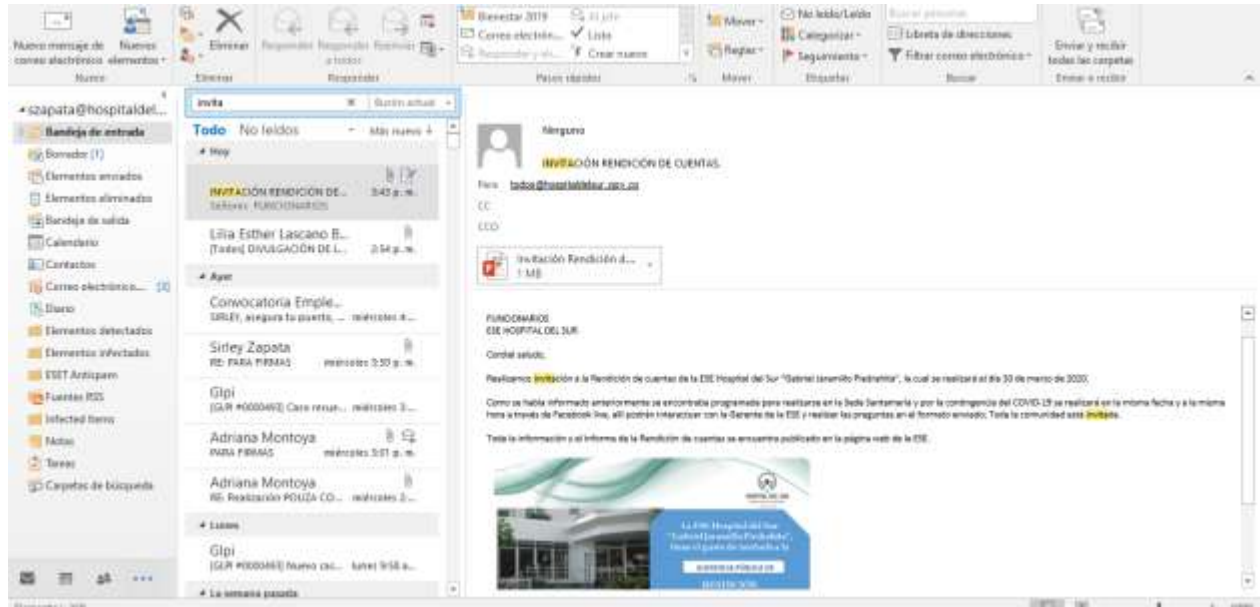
Nuevo mensaje de correo electrónico
Nuevos elementos
Nuevo
Eliminar
Eliminar
Responder
Responder a todos
Reenviar
Responder
Bienestar 2019
Correo electrón...
Al jefe
Listo
Crear nuevo
Pasos rápidos
Mover
Reglas
Mover
No leído/Leído
Categorizar
Seguimiento
Etiquetas
Buscar personas
Libreta de direcciones
Filtrar correo electrónico
Buscar
Enviar y recibir todas las carpetas
Enviar y recibir

szapata@hospitaldel...
Bandeja de entrada
Borrador [1]
Elementos enviados
Elementos eliminados
Bandeja de salida
Calendario
Contactos
Correo electrónico... [3]
Diario
Elementos detectados
Elementos infectados
ESET Antispam
Fuentes RSS
Infected Items
Notas
Tareas
Carpetas de búsqueda

invita
Buzón actual
Todo No leídos
Más nuevo
Hoy
INVITACIÓN RENDICIÓN DE... 3:43 p. m.
Señores FUNCIONARIOS
Lilia Esther Lascano B...
[Todos] DIVULGACIÓN DE L... 2:54 p. m.
Ayer
Convocatoria Emple...
SIRLEY, asegura tu puesto, ... miércoles 4...
Sirley Zapata
RE: PARA FIRMAS miércoles 3:50 p. m.
Glpi
[GLPI #0000493] Caso resue... miércoles 3...
Adriana Montoya
PARA FIRMAS miércoles 3:01 p. m.
Adriana Montoya
RE: Realización POLIZA CO... miércoles 2...
Lunes
Glpi
[GLPI #0000493] Nuevo cas... lunes 9:58 a...
La semana pasada

Ninguno
INVITACIÓN RENDICIÓN DE CUENTAS
Para todos@hospitaldelsur.gov.co
CC
CCO
Invitación Rendición d...
1 MB

FUNCIONARIOS
ESE HOSPITAL DEL SUR
Cordial saludo,
Realizamos invitación a la Rendición de cuentas de la ESE Hospital del Sur "Gabriel Jaramillo Piedrahita", la cual se realizará el día 30 de marzo de 2020.
Como se había informado anteriormente se encontraba programado para realizarse en la Sede Santamaría y por la contingencia del COVID-19 se realizará en la misma fecha y a la misma hora a través de Facebook live, allí podrán interactuar con la Gerente de la ESE y realizar las preguntas en el formato enviado; Toda la comunidad está invitada.
Toda la información y el informe de la Rendición de cuentas se encuentra publicado en la página web de la ESE.
La ESE Hospital del Sur "Gabriel Jaramillo Piedrahita" tiene el gusto de invitarlo/a
AUDIENCIA PÚBLICA DE
RENDICIÓN